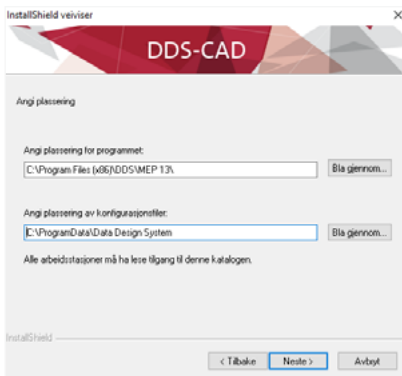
InstallShield veiviser

DDS-CAD

Angi plassering

Angi plassering for programmet:

C:\Program Files (x86)\DDS\MEP 13\

Bla gjennom...

Angi plassering av konfigurasjonsfiler:

C:\ProgramData\Data Design System

Bla gjennom...

Alle arbeidsstasjoner må ha lese tilgang til denne katalogen.

InstallShield

< Tilbake

Neste >

Avbryt